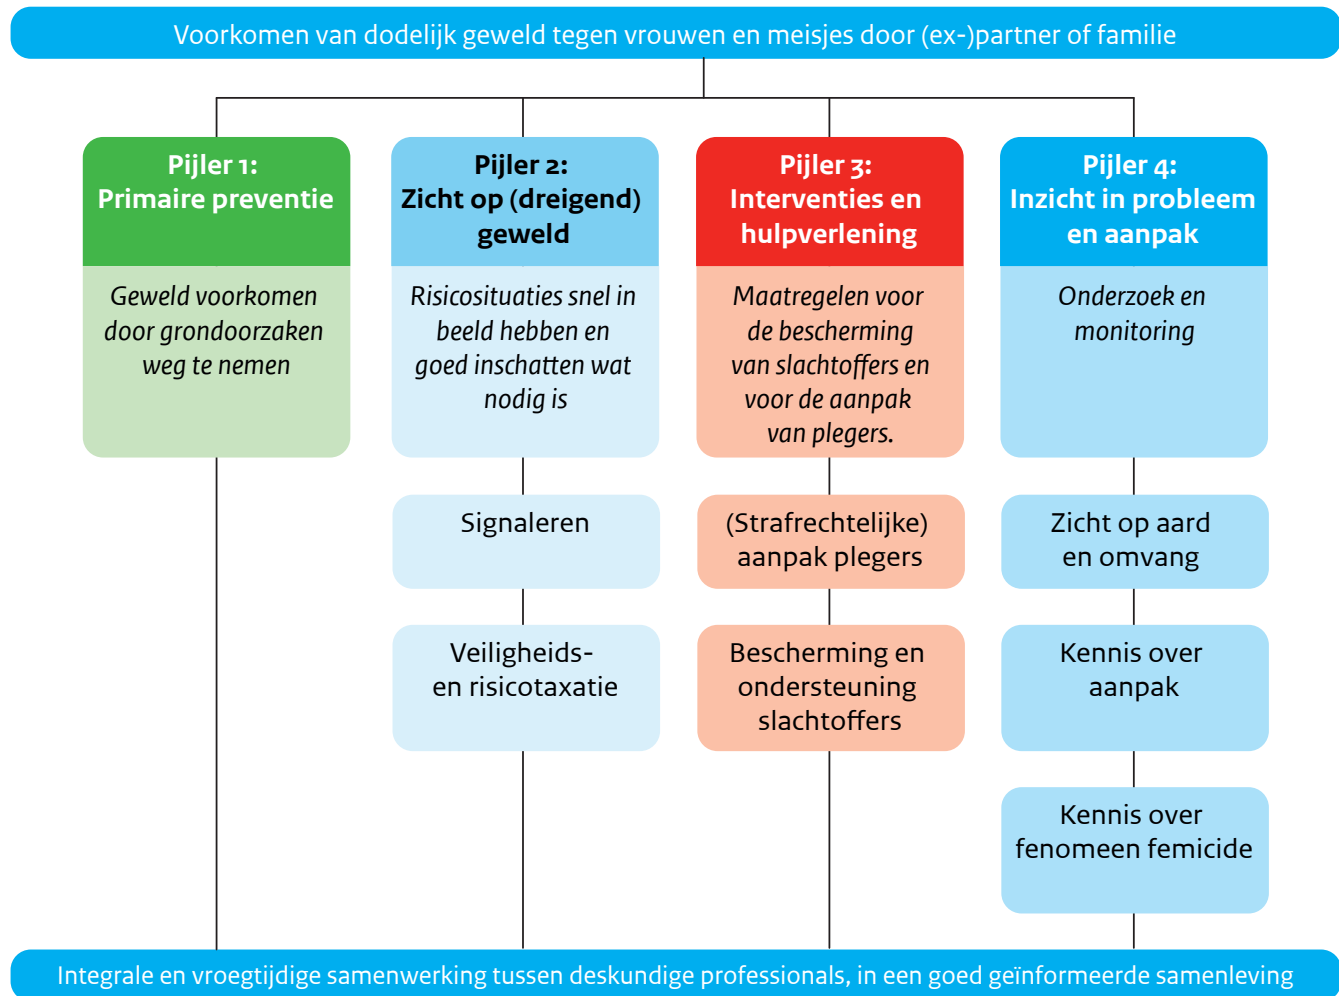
Voorkomen van dodelijk geweld tegen vrouwen en meisjes door (ex-)partner of familie

Pijler 1:
Primaire preventie

Geweld voorkomen door grondoorzaken weg te nemen

Pijler 2:
Zicht op (dreigend) geweld

Risicosituaties snel in beeld hebben en goed inschatten wat nodig is

Signaleren

Veiligheids- en risicotaxatie

Pijler 3:
Interventies en hulpverlening

Maatregelen voor de bescherming van slachtoffers en voor de aanpak van plegers.

(Strafrechtelijke) aanpak plegers

Bescherming en ondersteuning slachtoffers

Pijler 4:
Inzicht in probleem en aanpak

Onderzoek en monitoring

Zicht op aard en omvang

Kennis over aanpak

Kennis over fenomeen femicide

Integrale en vroegtijdige samenwerking tussen deskundige professionals, in een goed geïnformeerde samenleving